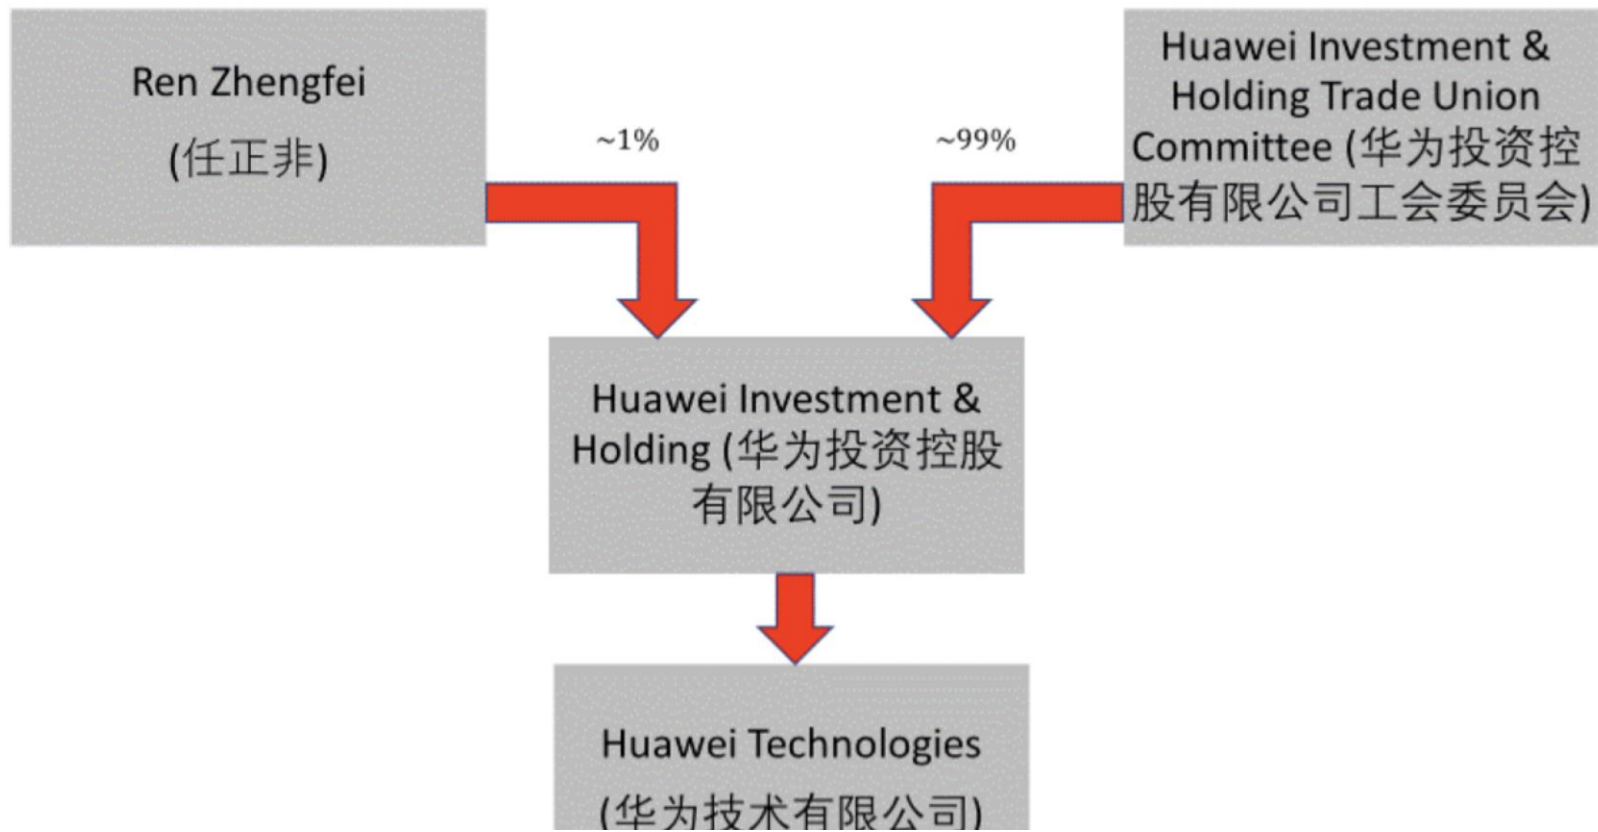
Ren Zhengfei
(任正非)

~1%

~99%

Huawei Investment & Holding Trade Union Committee (华为投资控股有限公司工会委员会)

Huawei Investment & Holding (华为投资控股有限公司)

Huawei Technologies
(华为技术有限公司)